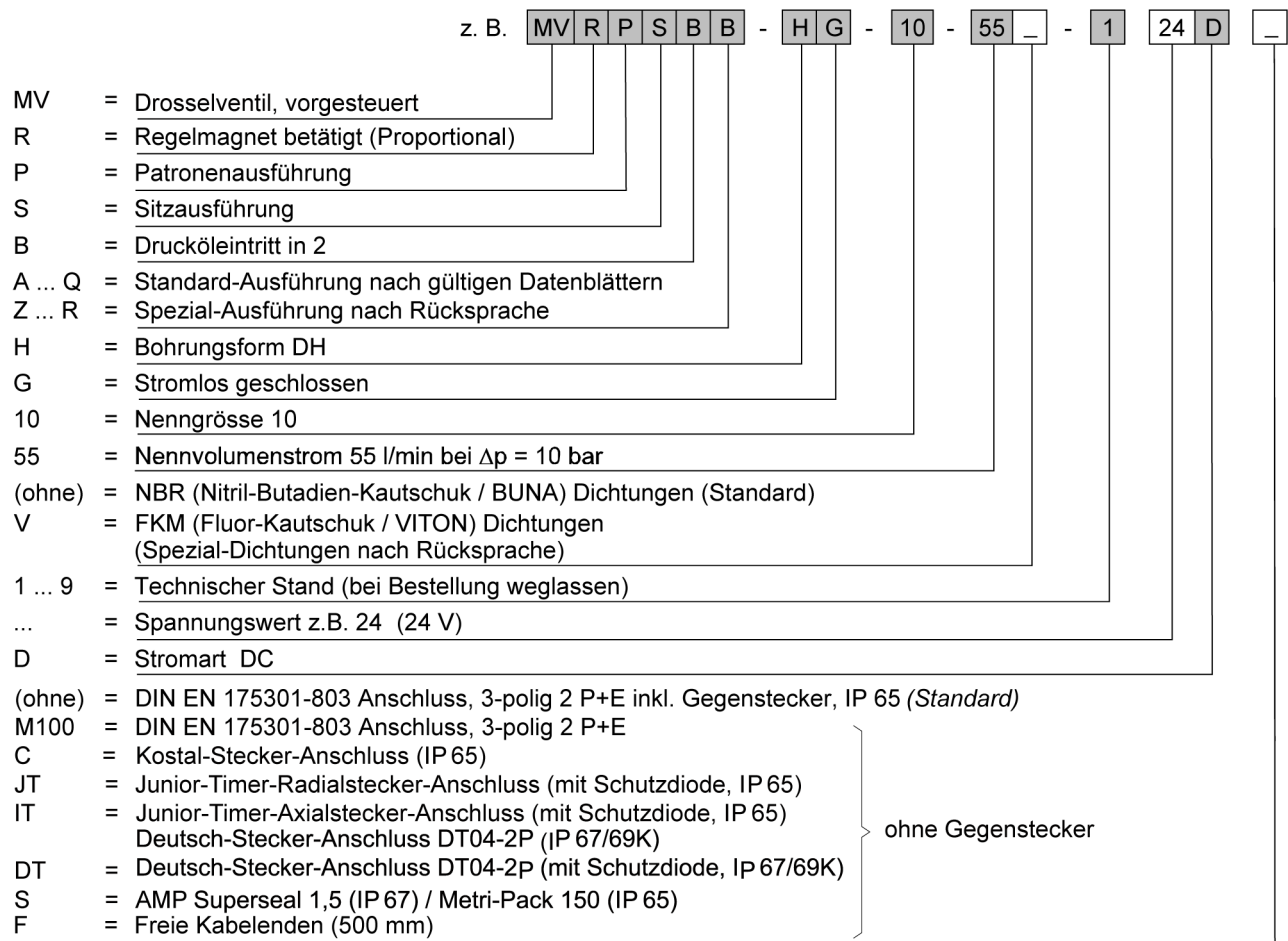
z. B. MV R P S B B - H G - 10 - 55 _ - 1 24 D _

MV = Drosselventil, vorgesteuert
R = Regelmagnet betätigt (Proportional)
P = Patronenausführung
S = Sitzausführung
B = Drucköleintritt in 2
A ... Q = Standard-Ausführung nach gültigen Datenblättern
Z ... R = Spezial-Ausführung nach Rücksprache
H = Bohrungsform DH
G = Stromlos geschlossen
10 = Nenngrösse 10
55 = Nennvolumenstrom 55 l/min bei $\Delta p$ = 10 bar
(ohne) = NBR (Nitril-Butadien-Kautschuk / BUNA) Dichtungen (Standard)
V = FKM (Fluor-Kautschuk / VITON) Dichtungen (Spezial-Dichtungen nach Rücksprache)
1 ... 9 = Technischer Stand (bei Bestellung weglassen)
... = Spannungswert z.B. 24 (24 V)
D = Stromart DC
(ohne) = DIN EN 175301-803 Anschluss, 3-polig 2 P+E inkl. Gegenstecker, IP 65 (Standard)
M100 = DIN EN 175301-803 Anschluss, 3-polig 2 P+E
C = Kostal-Stecker-Anschluss (IP 65)
JT = Junior-Timer-Radialstecker-Anschluss (mit Schutzdiode, IP 65)
IT = Junior-Timer-Axialstecker-Anschluss (mit Schutzdiode, IP 65)
Deutsch-Stecker-Anschluss DT04-2P (IP 67/69K)
DT = Deutsch-Stecker-Anschluss DT04-2P (mit Schutzdiode, IP 67/69K)
S = AMP Superseal 1,5 (IP 67) / Metri-Pack 150 (IP 65)
F = Freie Kabelenden (500 mm)

ohne Gegenstecker